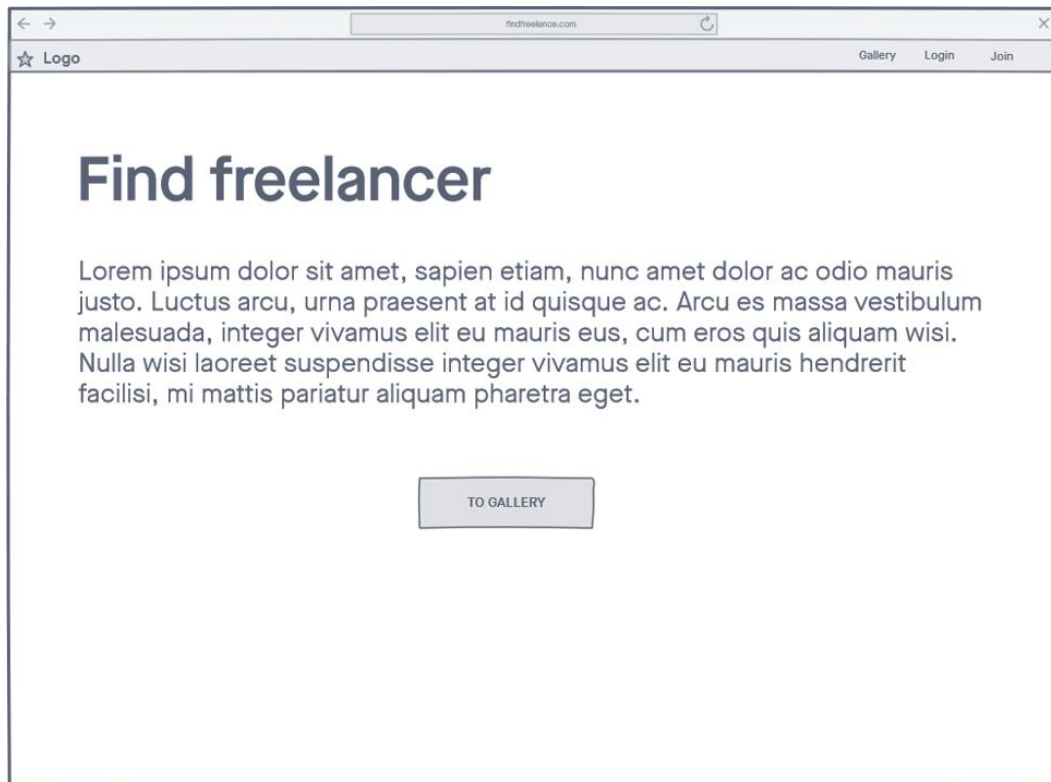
findfreelance.com

Logo

Gallery Login Join

Find freelancer

Lorem ipsum dolor sit amet, sapien etiam, nunc amet dolor ac odio mauris justo. Luctus arcu, urna praesent at id quisque ac. Arcu es massa vestibulum malesuada, integer vivamus elit eu mauris eus, cum eros quis aliquam wisi. Nulla wisi laoreet suspendisse integer vivamus elit eu mauris hendrerit facilisi, mi mattis pariatur aliquam pharetra eget.

TO GALLERY